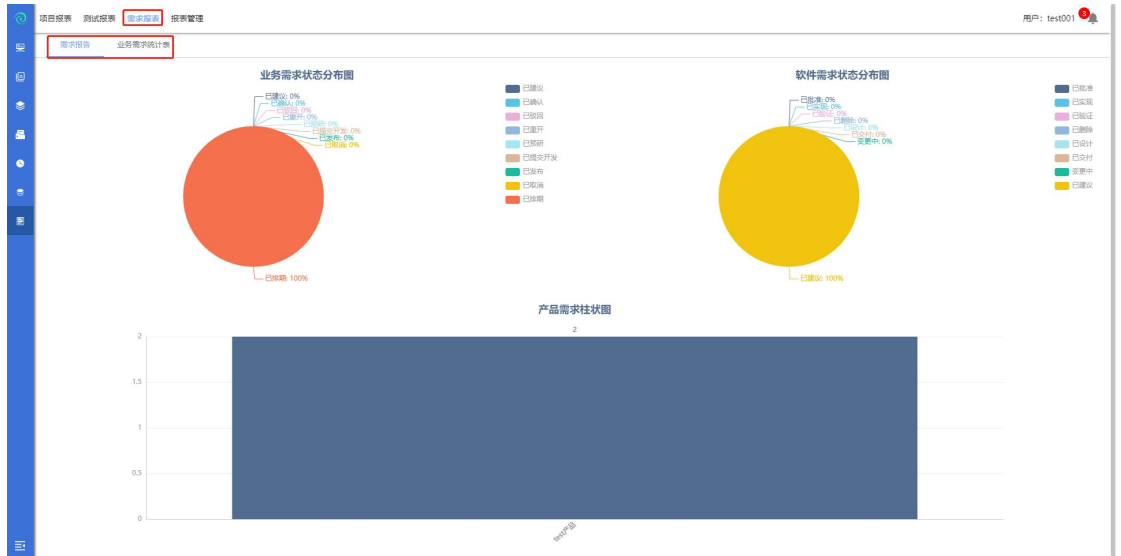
项目报表 测试报表 需求报表 报表管理

用户：test001 3

需求报告 业务需求统计表

业务需求状态分布图

已建议: 0%
已确认: 0%
已驳回: 0%
已重开: 0%
已预研: 0%
已提交开发: 0%
已发布: 0%
已取消: 0%
已排期: 100%

已建议
已确认
已驳回
已重开
已预研
已提交开发
已发布
已取消
已排期

软件需求状态分布图

已批准: 0%
已实现: 0%
已验证: 0%
已删除: 0%
已设计: 0%
已交付: 0%
变更中: 0%
已建议: 100%

已批准
已实现
已验证
已删除
已设计
已交付
变更中
已建议

产品需求柱状图

2
2
1.5
1
0.5
0
test产品